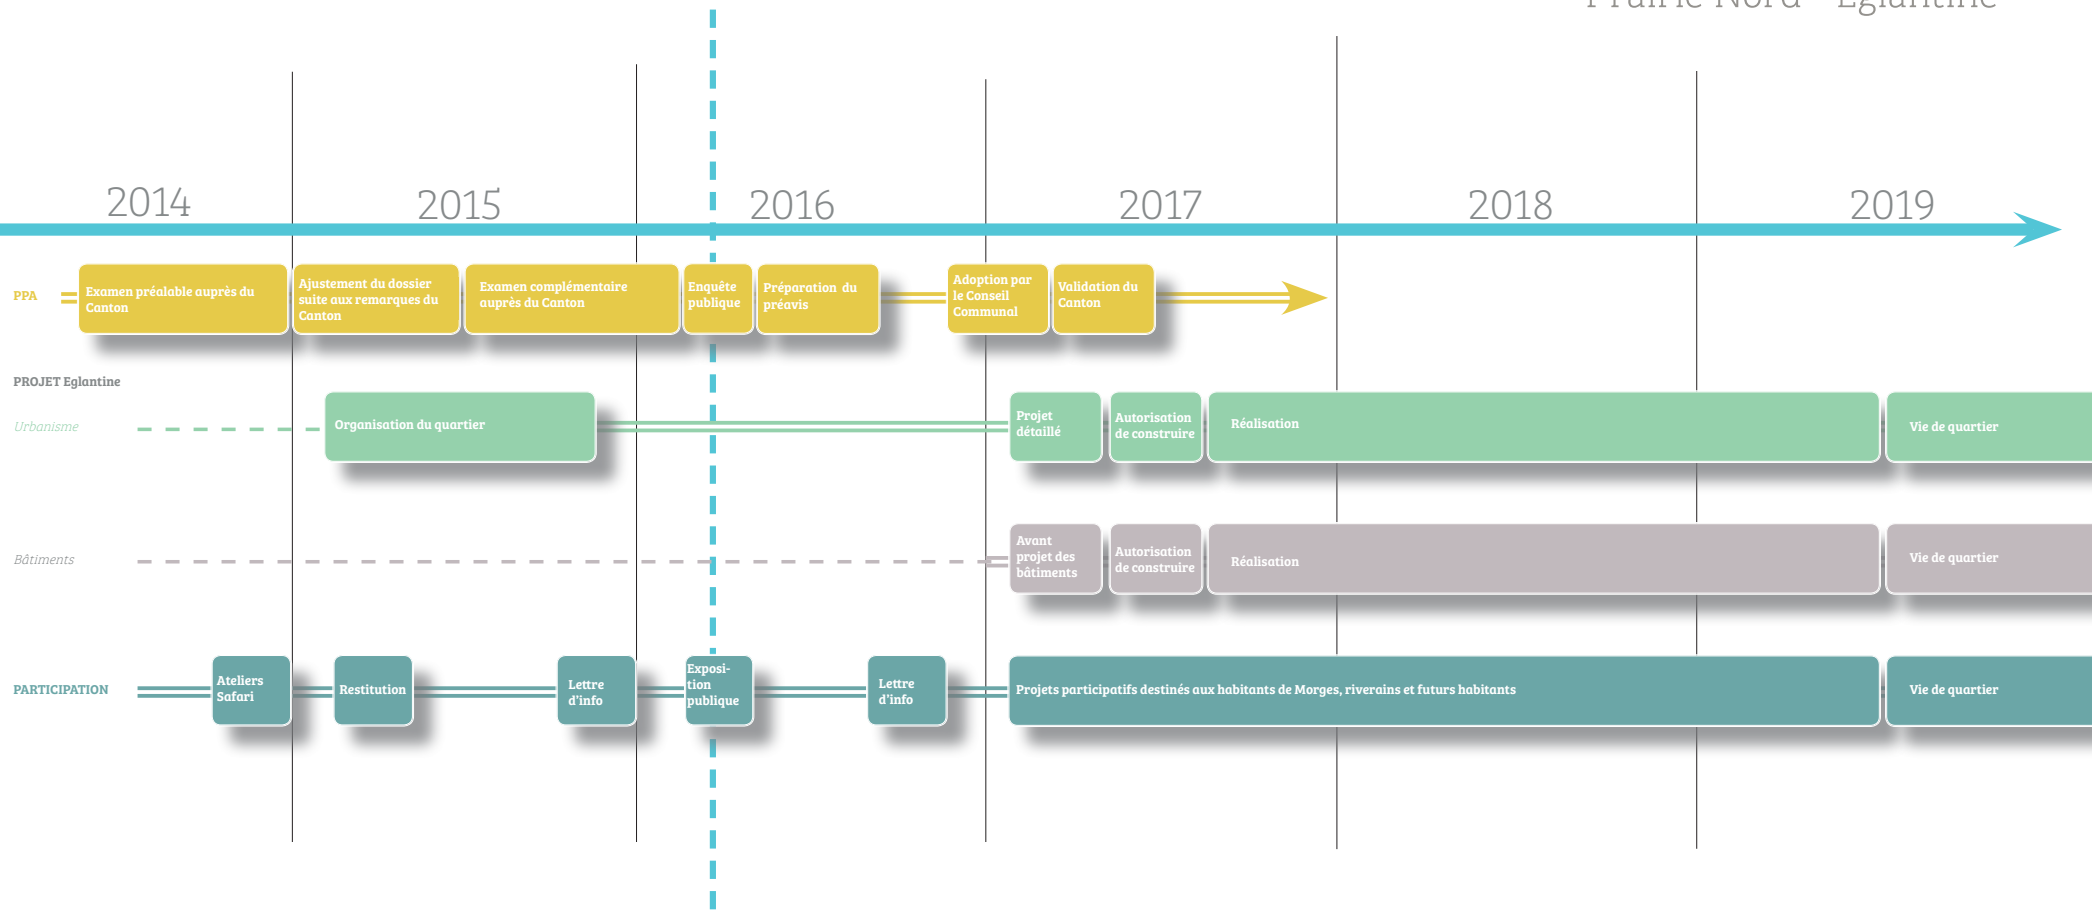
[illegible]

2014 2015 2016 2017 2018 2019

PPA

Examen préalable auprès du Canton

Ajustement du dossier suite aux remarques du Canton

Examen complémentaire auprès du Canton

Enquête publique

Préparation du préavis

Adoption par le Conseil Communal

Validation du Canton

PROJET Eglantine

Urbanisme

Organisation du quartier

Projet détaillé

Autorisation de construire

Réalisation

Vie de quartier

Bâtiments

Avant projet des bâtiments

Autorisation de construire

Réalisation

Vie de quartier

PARTICIPATION

Ateliers Safari

Restitution

Lettre d'info

Exposition publique

Lettre d'info

Projets participatifs destinés aux habitants de Morges, riverains et futurs habitants

Vie de quartier